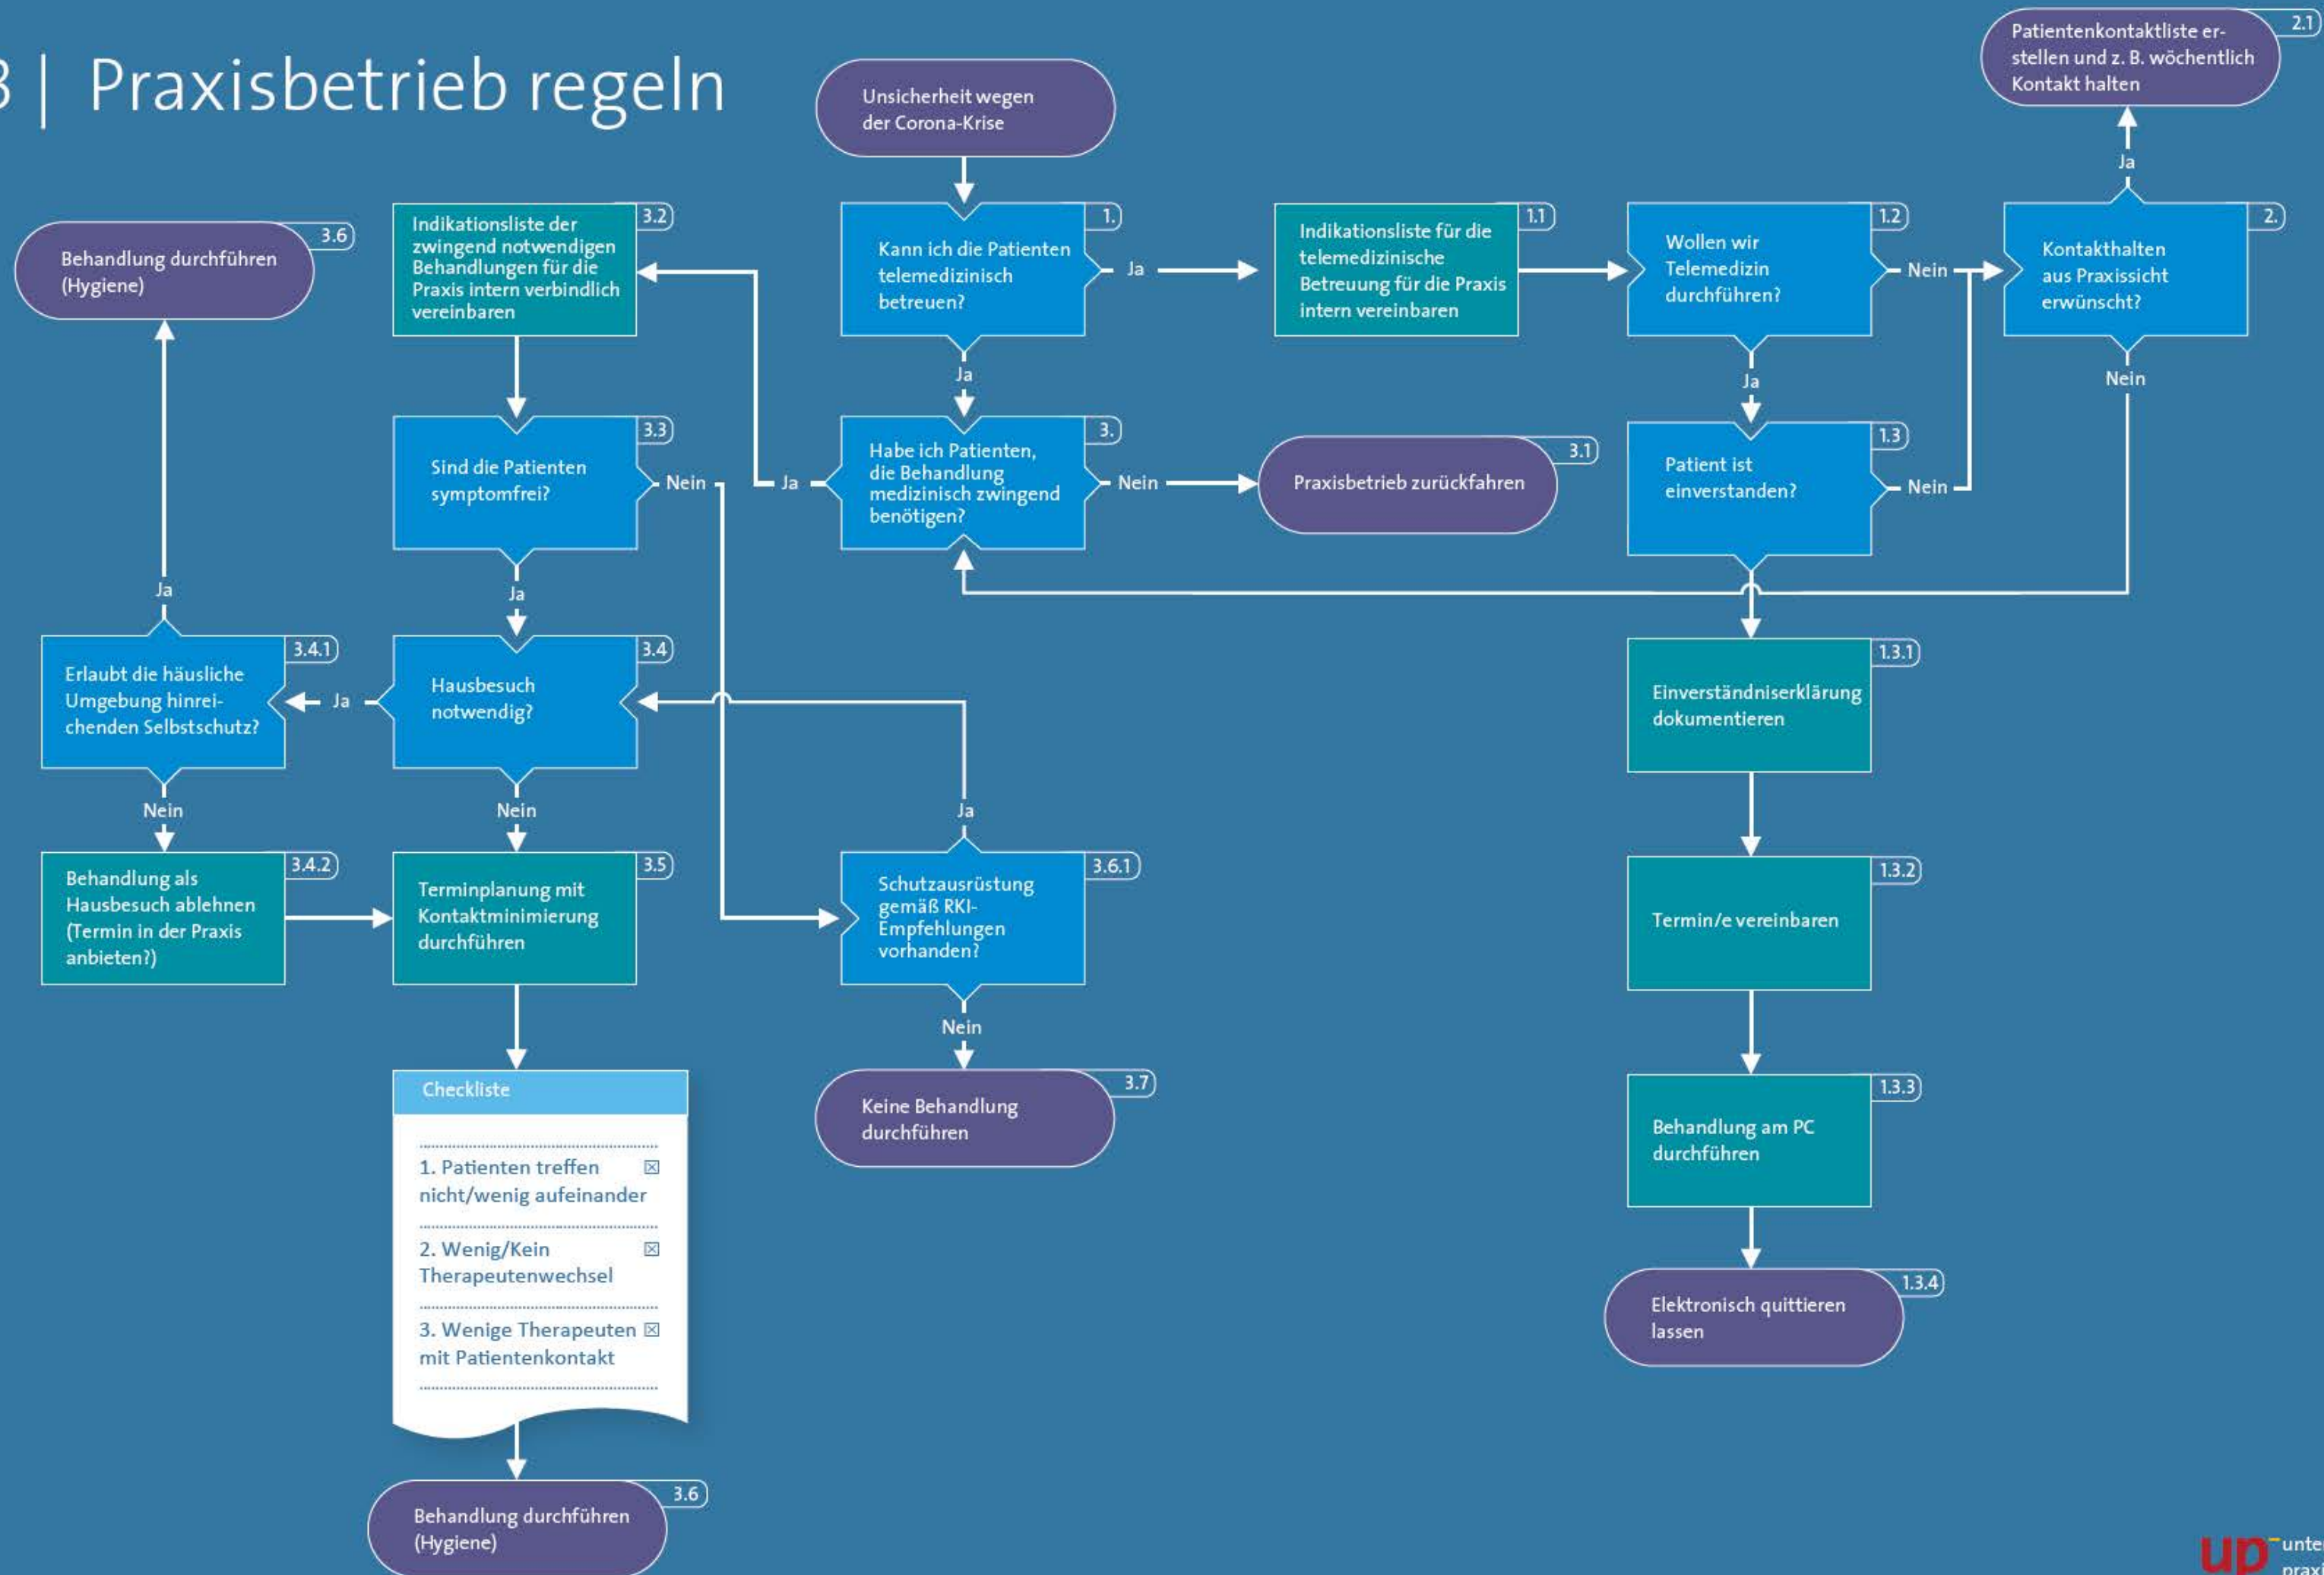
3 | Praxisbetrieb regeln

Unsicherheit wegen der Corona-Krise

1.
Kann ich die Patienten telemedizinisch betreuen?

Ja

1.1
Indikationsliste für die telemedizinische Betreuung für die Praxis intern vereinbaren

1.2
Wollen wir Telemedizin durchführen?

Nein

2.
Kontakthalten aus Praxissicht erwünscht?

Ja

2.1
Patientenkontaktliste erstellen und z. B. wöchentlich Kontakt halten

Nein

Ja

1.3
Patient ist einverstanden?

Nein

1.3.1
Einverständniserklärung dokumentieren

1.3.2
Termin/e vereinbaren

1.3.3
Behandlung am PC durchführen

1.3.4
Elektronisch quittieren lassen

Ja

3.
Habe ich Patienten, die Behandlung medizinisch zwingend benötigen?

Nein

3.1
Praxisbetrieb zurückfahren

Ja

3.2
Indikationsliste der zwingend notwendigen Behandlungen für die Praxis intern verbindlich vereinbaren

3.3
Sind die Patienten symptomfrei?

Nein

Ja

3.4
Hausbesuch notwendig?

Ja

3.4.1
Erlaubt die häusliche Umgebung hinreichenden Selbstschutz?

Ja

3.6
Behandlung durchführen (Hygiene)

Nein

3.4.2
Behandlung als Hausbesuch ablehnen (Termin in der Praxis anbieten?)

Nein

3.5
Terminplanung mit Kontaktminimierung durchführen

Checkliste
1. Patienten treffen nicht/wenig aufeinander ☒
2. Wenig/Kein Therapeutenwechsel ☒
3. Wenige Therapeuten mit Patientenkontakt ☒

3.6
Behandlung durchführen (Hygiene)

Ja

3.6.1
Schutzausrüstung gemäß RKI-Empfehlungen vorhanden?

Nein

3.7
Keine Behandlung durchführen

up unte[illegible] prax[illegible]